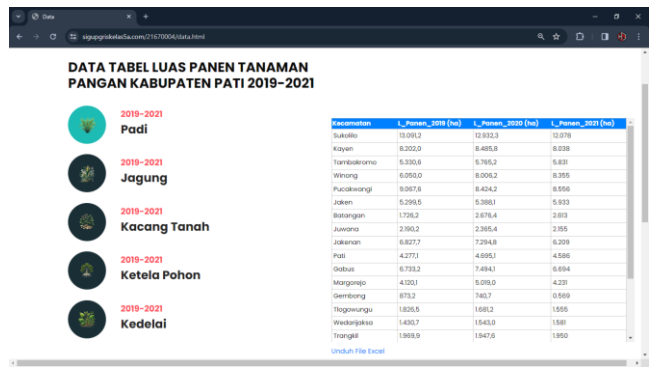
Data
sigupgriskelas5a.com/21670004/data.html

DATA TABEL LUAS PANEN TANAMAN PANGAN KABUPATEN PATI 2019-2021

2019-2021
Padi

2019-2021
Jagung

2019-2021
Kacang Tanah

2019-2021
Ketela Pohon

2019-2021
Kedelai

| Kecamatan | L_Panen_2019 (ha) | L_Panen_2020 (ha) | L_Panen_2021 (ha) |
|---|---|---|---|
| Sukolilo | 13.091,2 | 12.932,3 | 12.078 |
| Kayen | 8.202,0 | 8.485,8 | 8.038 |
| Tambakromo | 5.330,6 | 5.765,2 | 5.831 |
| Winong | 6.050,0 | 6.006,2 | 8.355 |
| Pucakwangi | 9.067,6 | 8.424,2 | 8.556 |
| Jaken | 5.299,5 | 5.388,1 | 5.933 |
| Batangan | 1.726,2 | 2.678,4 | 2.613 |
| Juwana | 2.190,2 | 2.365,4 | 2.155 |
| Jakenan | 6.827,7 | 7.294,8 | 6.209 |
| Pati | 4.277,1 | 4.695,1 | 4.586 |
| Gabus | 6.733,2 | 7.494,1 | 6.694 |
| Margorejo | 4.120,1 | 5.019,0 | 4.231 |
| Gembong | 873,2 | 740,7 | 0.569 |
| Tlogowungu | 1.826,5 | 1.681,2 | 1.555 |
| Wedarijaksa | 1.430,7 | 1.543,0 | 1.581 |
| Trangkil | 1.969,9 | 1.947,6 | 1.950 |

Unduh File Excel